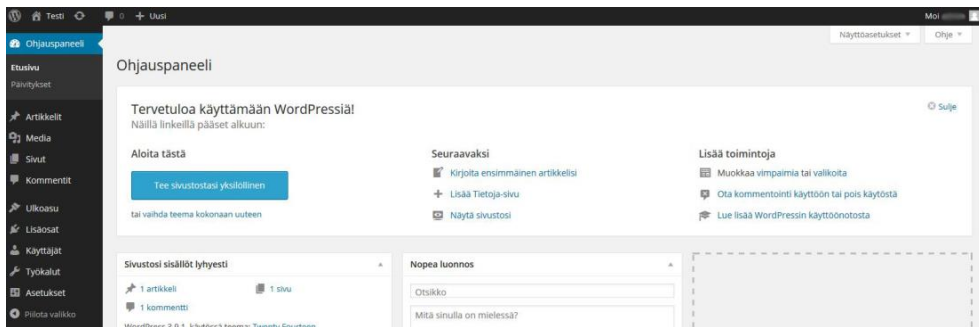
Testi 0 + Uusi Moi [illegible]

Ohjauspaneeli
Etusivu
Päivitykset
Artikkelit
Media
Sivut
Kommentit
Ulkoasu
Lisäosat
Käyttäjät
Työkalut
Asetukset
Piilota valikko

Näyttöasetukset ▾ Ohje ▾

Ohjauspaneeli

Tervetuloa käyttämään WordPressiä!
Näillä linkeillä pääset alkuun:

Sulje

Aloita tästä
Tee sivustostasi yksilöllinen
tai vaihda teema kokonaan uuteen

Seuraavaksi
Kirjoita ensimmäinen artikkelisi
Lisää Tietoja-sivu
Näytä sivustosi

Lisää toimintoja
Muokkaa vimpaimia tai valikoita
Ota kommentointi käyttöön tai pois käytöstä
Lue lisää WordPressin käyttöönotosta

Sivustosi sisällöt lyhyesti
1 artikkeli 1 sivu
1 kommentti
WordPress 3.9.1, käytössä teema: Twenty Fourteen

Nopea luonnos
Otsikko
Mitä sinulla on mielessä?